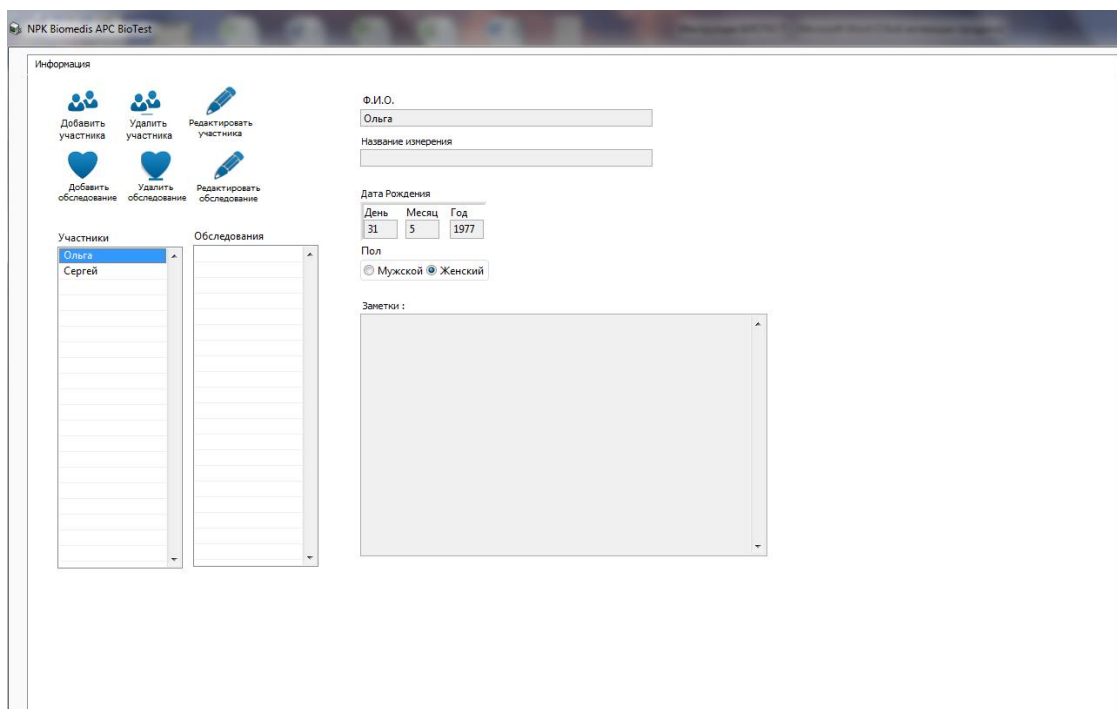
NPK Biomedis APC BioTest

Информация

Добавить участника
Удалить участника
Редактировать участника
Добавить обследование
Удалить обследование
Редактировать обследование

Участники
Ольга
Сергей

Обследования

Ф.И.О.
Ольга

Название измерения

Дата Рождения
День 31
Месяц 5
Год 1977

Пол
Мужской
Женский

Заметки :